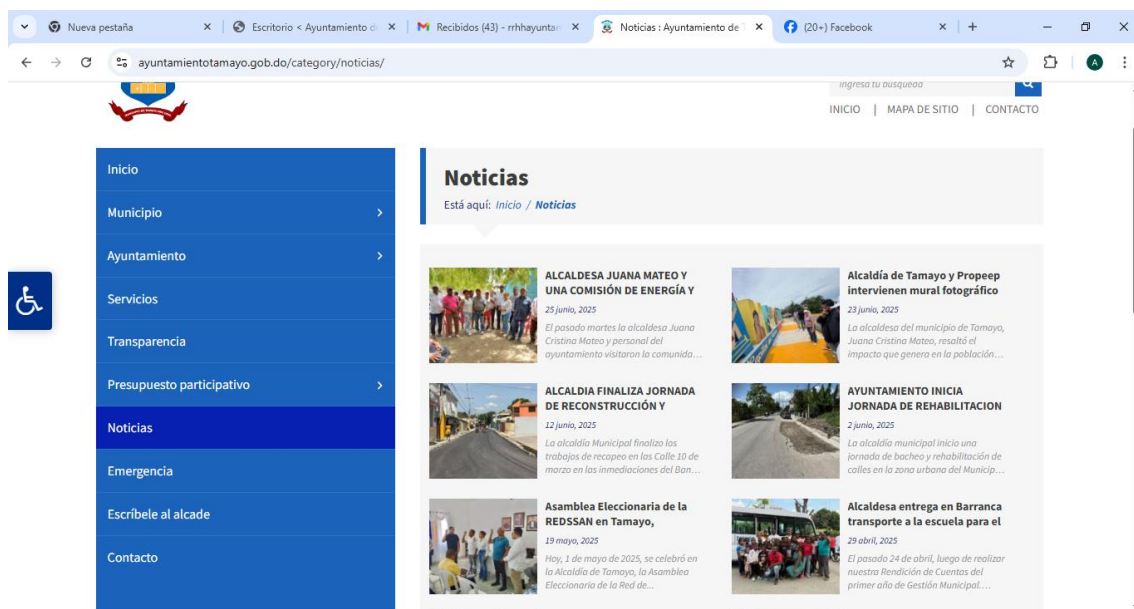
Nueva pestaña ×
Escritorio < Ayuntamiento d ×
Recibidos (43) - rrhhayuntam ×
Noticias : Ayuntamiento de ×
(20+) Facebook ×
+

ayuntamientotamayo.gob.do/category/noticias/

Ingresa tu busqueda

INICIO | MAPA DE SITIO | CONTACTO

Inicio
Municipio
Ayuntamiento
Servicios
Transparencia
Presupuesto participativo
Noticias
Emergencia
Escríbele al alcade
Contacto

Noticias
Está aquí: Inicio / Noticias

ALCALDESA JUANA MATEO Y UNA COMISIÓN DE ENERGÍA Y
25 junio, 2025
El pasado martes la alcaldesa Juana Cristina Mateo y personal del ayuntamiento visitaron la comunida…

Alcaldía de Tamayo y Propeep intervienen mural fotográfico
23 junio, 2025
La alcaldesa del municipio de Tamayo, Juana Cristina Mateo, resaltó el impacto que genera en la población…

ALCALDIA FINALIZA JORNADA DE RECONSTRUCCIÓN Y
12 junio, 2025
La alcaldía Municipal finalizo los trabajos de recapeo en las Calle 10 de marzo en las inmediaciones del Ban…

AYUNTAMIENTO INICIA JORNADA DE REHABILITACION
2 junio, 2025
La alcaldía municipal inicio una jornada de bacheo y rehabilitación de calles en la zona urbana del Municip…

Asamblea Eleccionaria de la REDSSAN en Tamayo,
19 mayo, 2025
Hoy, 1 de mayo de 2025, se celebró en la Alcaldía de Tamayo, la Asamblea Eleccionaria de la Red de…

Alcaldesa entrega en Barranca transporte a la escuela para el
29 abril, 2025
El pasado 24 de abril, luego de realizar nuestra Rendición de Cuentas del primer año de Gestión Municipal.…